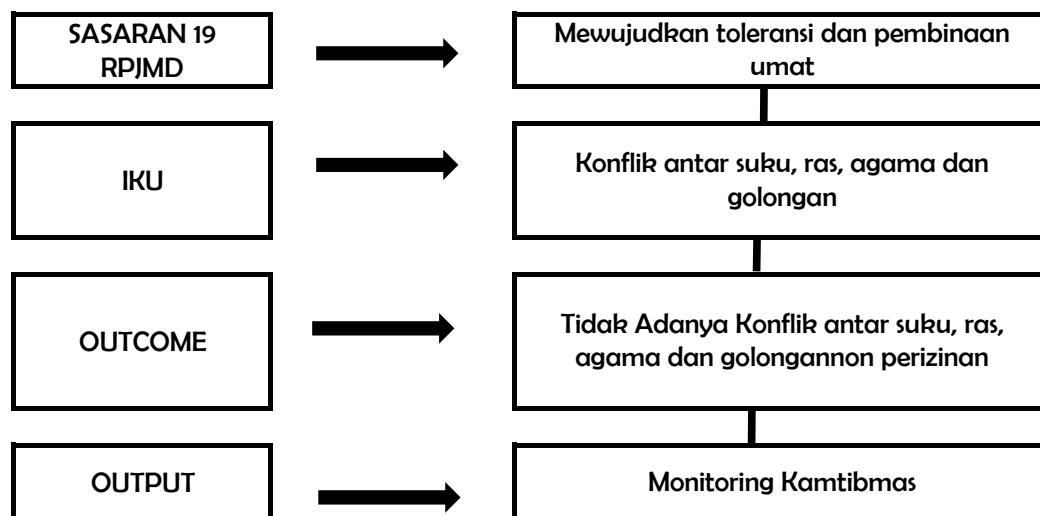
SASARAN 19 RPJMD

Mewujudkan toleransi dan pembinaan umat

IKU

Konflik antar suku, ras, agama dan golongan

OUTCOME

Tidak Adanya Konflik antar suku, ras, agama dan golongannon perizinan

OUTPUT

Monitoring Kamtibmas